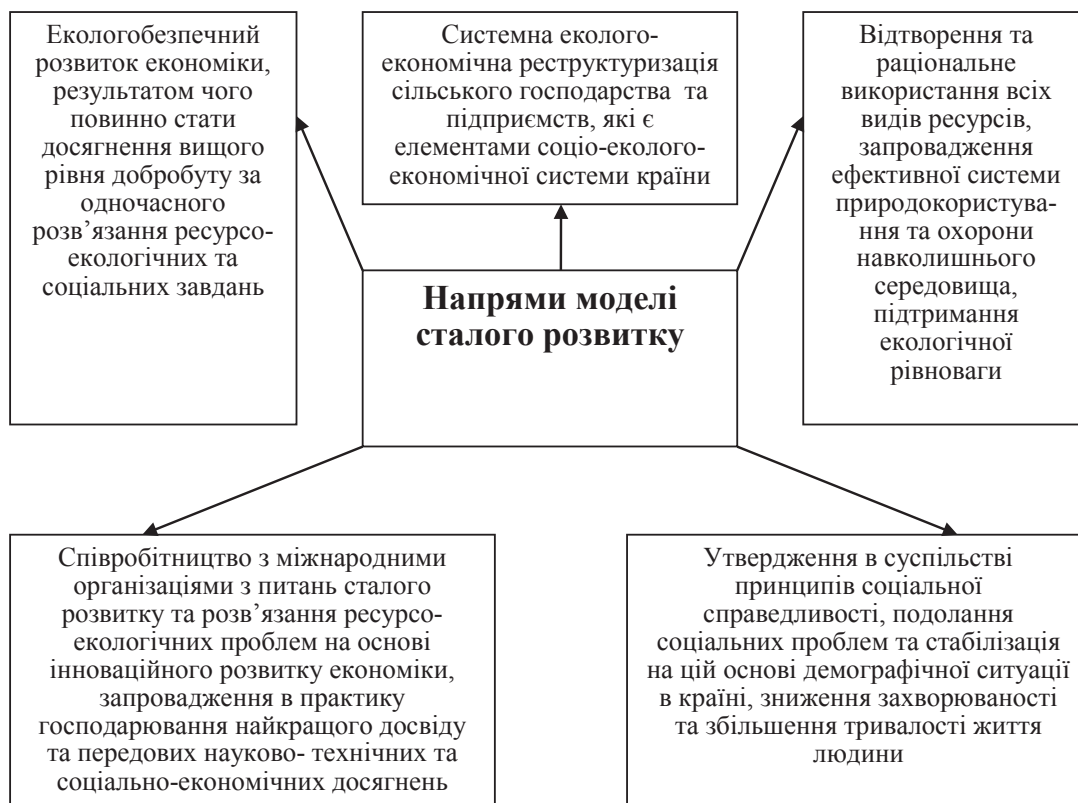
Екологобезпечний розвиток економіки, результатом чого повинно стати досягнення вищого рівня добробуту за одночасного розв’язання ресурсо-екологічних та соціальних завдань

Системна еколого-економічна реструктуризація сільського господарства та підприємств, які є елементами соціо-еколого-економічної системи країни

Відтворення та раціональне використання всіх видів ресурсів, запровадження ефективної системи природокористування та охорони навколишнього середовища, підтримання екологічної рівноваги

**Напрями моделі сталого розвитку**

Співробітництво з міжнародними організаціями з питань сталого розвитку та розв’язання ресурсо-екологічних проблем на основі інноваційного розвитку економіки, запровадження в практику господарювання найкращого досвіду та передових науково- технічних та соціально-економічних досягнень

Утвердження в суспільстві принципів соціальної справедливості, подолання соціальних проблем та стабілізація на цій основі демографічної ситуації в країні, зниження захворюваності та збільшення тривалості життя людини